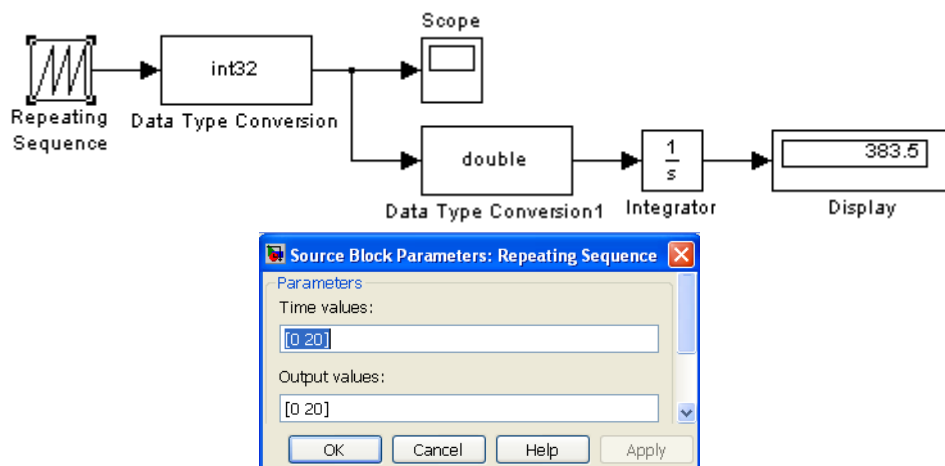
Repeating Sequence

int32

Data Type Conversion

Scope

double

Data Type Conversion1

$\frac{1}{s}$

Integrator

383.5

Display

Source Block Parameters: Repeating Sequence

Parameters

Time values:

[0 20]

Output values:

[0 20]

OK Cancel Help Apply